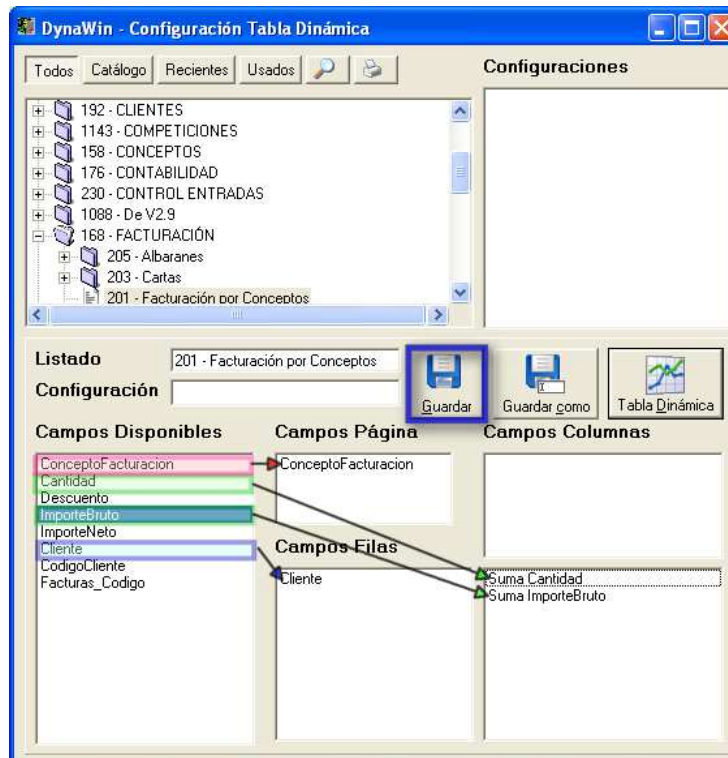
DynaWin - Configuración Tabla Dinámica

Todos Catálogo Recientes Usados

Configuraciones

192 - CLIENTES
1143 - COMPETICIONES
158 - CONCEPTOS
176 - CONTABILIDAD
230 - CONTROL ENTRADAS
1088 - De V2.9
168 - FACTURACIÓN
205 - Albaranes
203 - Cartas
201 - Facturación por Conceptos

Listado 201 - Facturación por Conceptos
Configuración

Guardar
Guardar como
Tabla Dinámica

Campos Disponibles
ConceptoFacturacion
Cantidad
Descuento
ImporteBruto
ImporteNeto
Cliente
CodigoCliente
Facturas_Codigo

Campos Página
ConceptoFacturacion

Campos Columnas

Campos Filas
Cliente

Suma Cantidad
Suma ImporteBruto